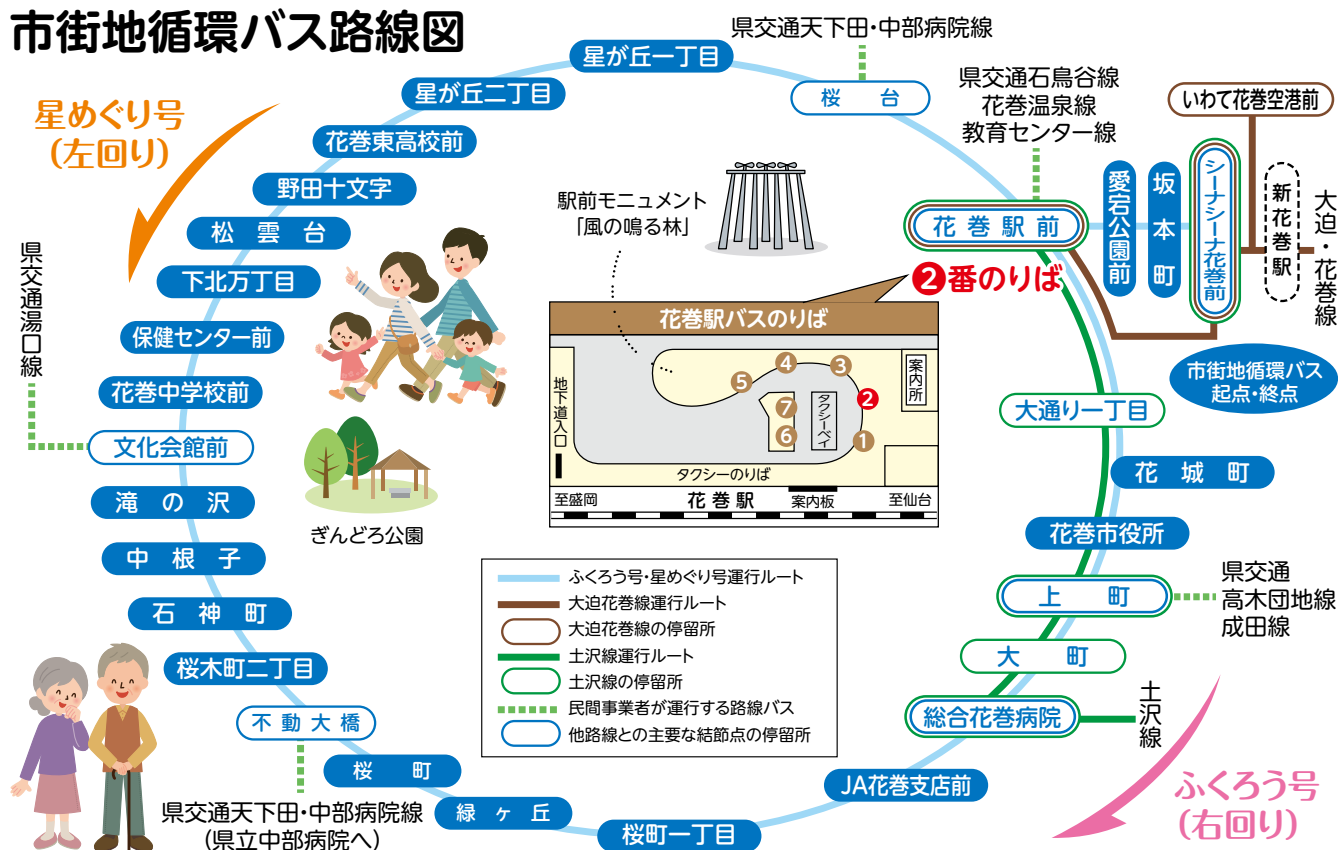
市街地循環バス路線図

星めぐり号
(左回り)

星が丘一丁目
星が丘二丁目
花巻東高校前
野田十文字
松雲台
下北万丁目
保健センター前
花巻中学校前
文化会館前
滝の沢
中根子
石神町
桜木町二丁目
不動大橋
桜町
緑ヶ丘
桜町一丁目
JA花巻支店前
総合花巻病院
大町
上町
花巻市役所
花城町
大通り一丁目
花巻駅前
桜台

県交通湯口線
県交通天下田・中部病院線
県交通石鳥谷線
花巻温泉線
教育センター線
いわて花巻空港前
愛宕公園前
坂本町
シーナシーナ花巻前
新花巻駅
大迫・花巻線
市街地循環バス
起点・終点
県交通
高木団地線
成田線
土沢線
県交通天下田・中部病院線
(県立中部病院へ)

ふくろう号
(右回り)

駅前モニュメント
「風の鳴る林」

②番のりば

花巻駅バスのりば
地下道入口
案内所
タクシーベイ
タクシーのりば
至盛岡
花巻駅
案内板
至仙台
1 2 3 4 5 6 7

ぎんどろ公園

ふくろう号・星めぐり号運行ルート
大迫花巻線運行ルート
大迫花巻線の停留所
土沢線運行ルート
土沢線の停留所
民間事業者が運行する路線バス
他路線との主要な結節点の停留所